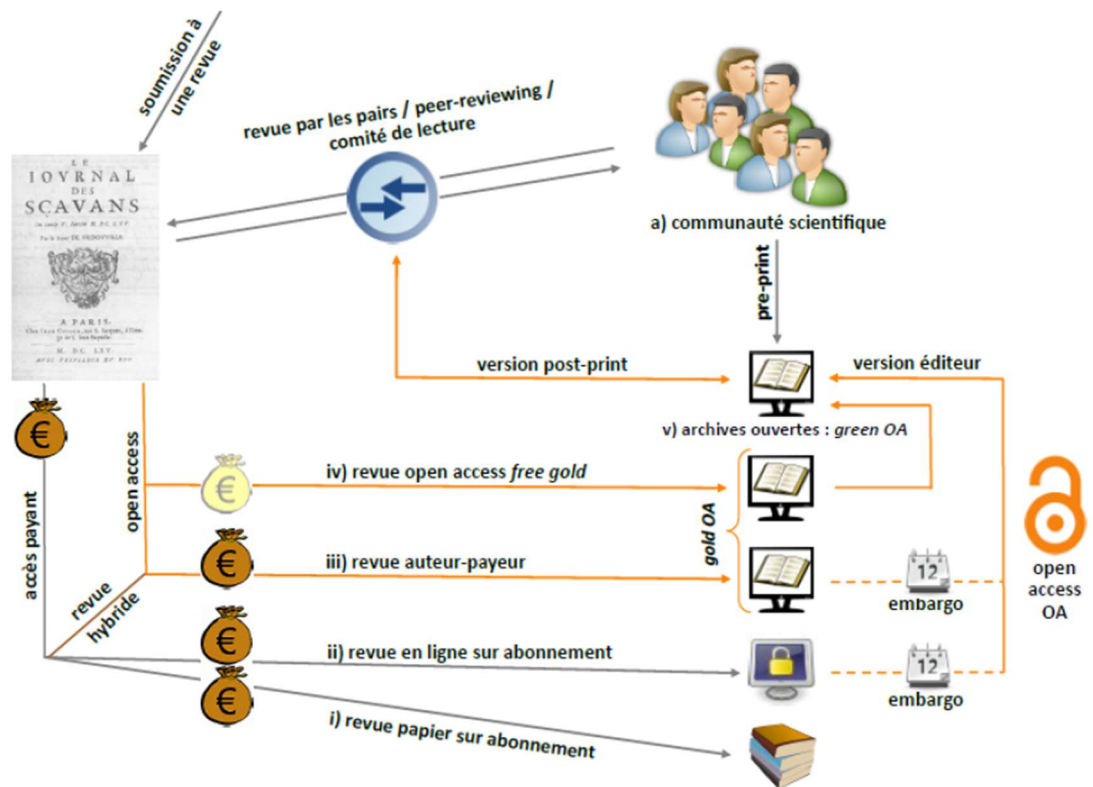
soumission à une revue

revue par les pairs / peer-reviewing / comité de lecture

LE IOVRNAL DES SÇAVANS

A PARIS.

M. DC. LXV.

a) communauté scientifique

pre-print

version post-print

version éditeur

v) archives ouvertes : *green OA*

€

open access

accès payant

iv) revue open access *free gold*

gold OA

iii) revue auteur-payeur

revue hybride

12

embargo

open access OA

ii) revue en ligne sur abonnement

12

embargo

i) revue papier sur abonnement